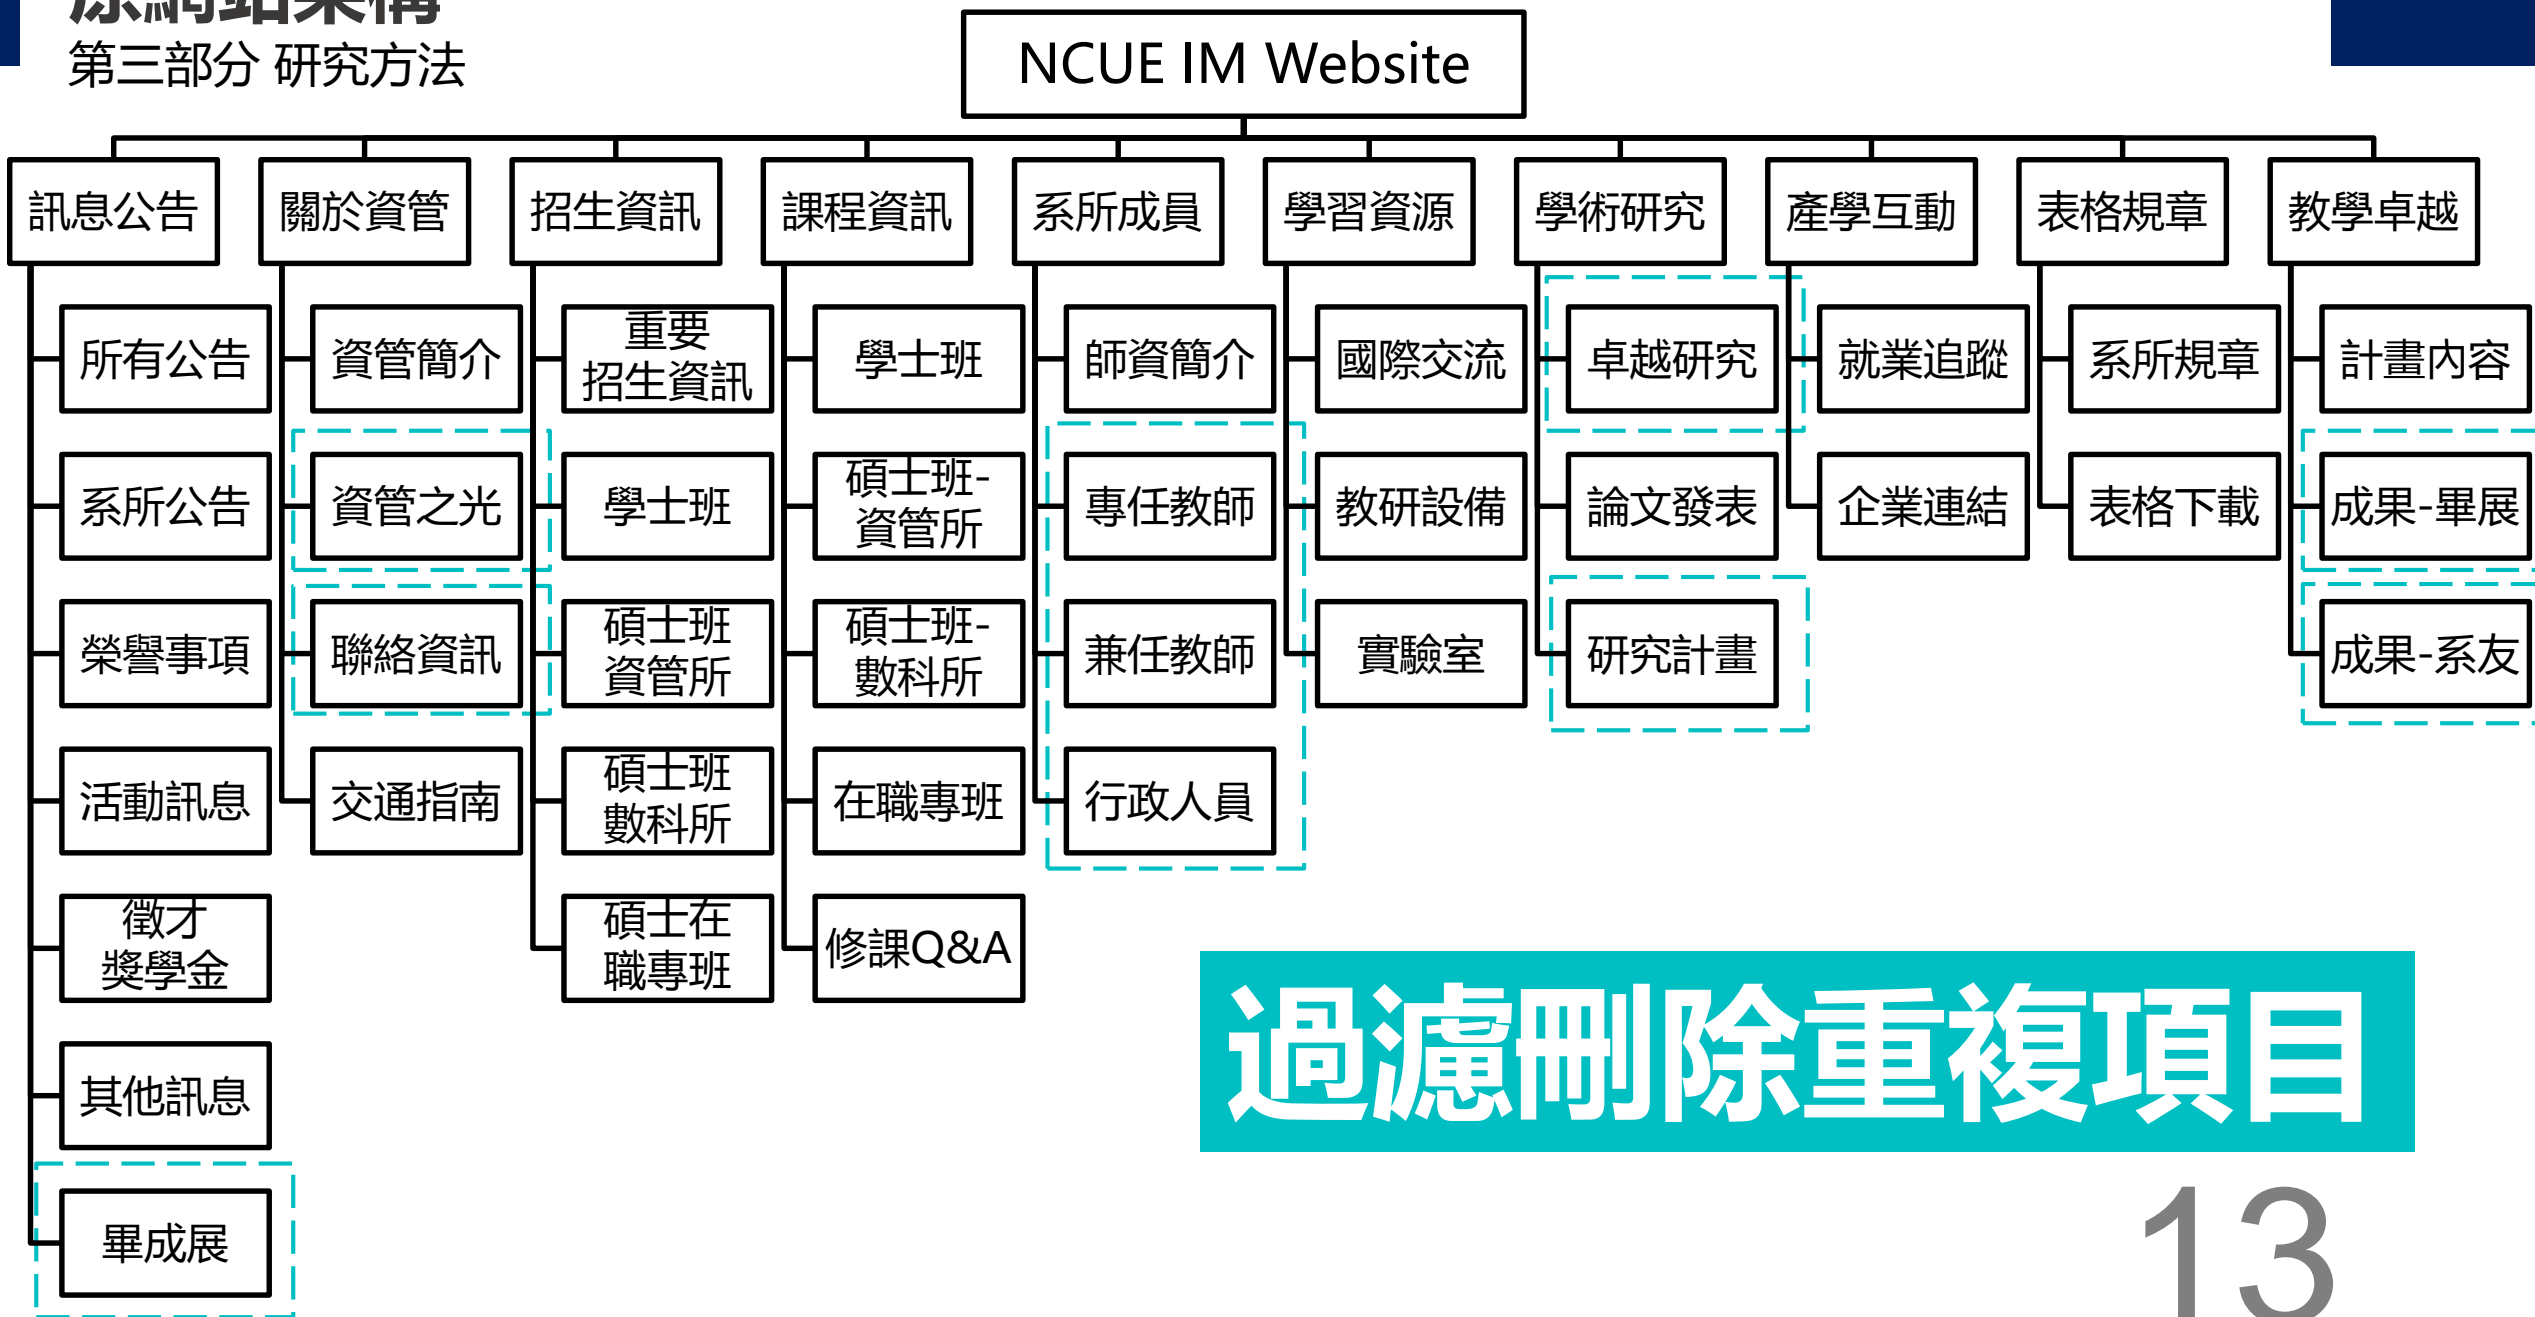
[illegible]
第三部分 研究方法

NCUE IM Website

訊息公告
所有公告
系所公告
榮譽事項
活動訊息
徵才獎學金
其他訊息
畢成展

關於資管
資管簡介
資管之光
聯絡資訊
交通指南

招生資訊
重要招生資訊
學士班
碩士班資管所
碩士班數科所
碩士在職專班

課程資訊
學士班
碩士班-資管所
碩士班-數科所
在職專班
修課Q&A

系所成員
師資簡介
專任教師
兼任教師
行政人員

學習資源
國際交流
教研設備
實驗室

學術研究
卓越研究
論文發表
研究計畫

產學互動
就業追蹤
企業連結

表格規章
系所規章
表格下載

教學卓越
計畫內容
成果-畢展
成果-系友

過濾刪除重複項目

13